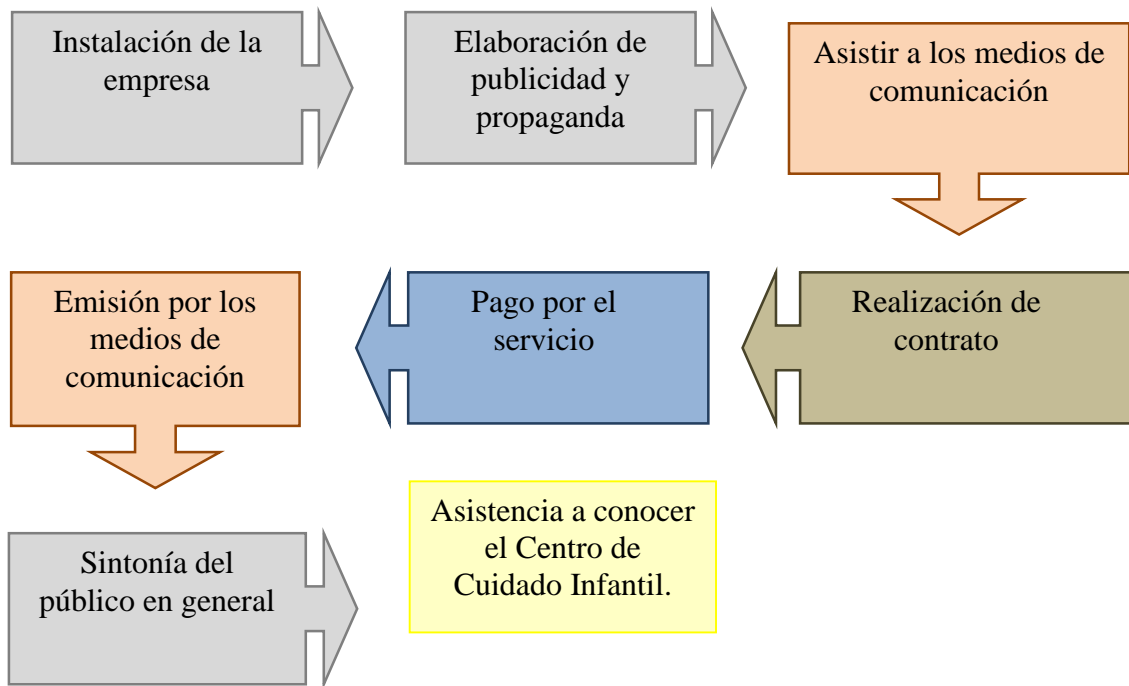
Instalación de la empresa

Elaboración de publicidad y propaganda

Asistir a los medios de comunicación

Realización de contrato

Pago por el servicio

Emisión por los medios de comunicación

Sintonía del público en general

Asistencia a conocer el Centro de Cuidado Infantil.